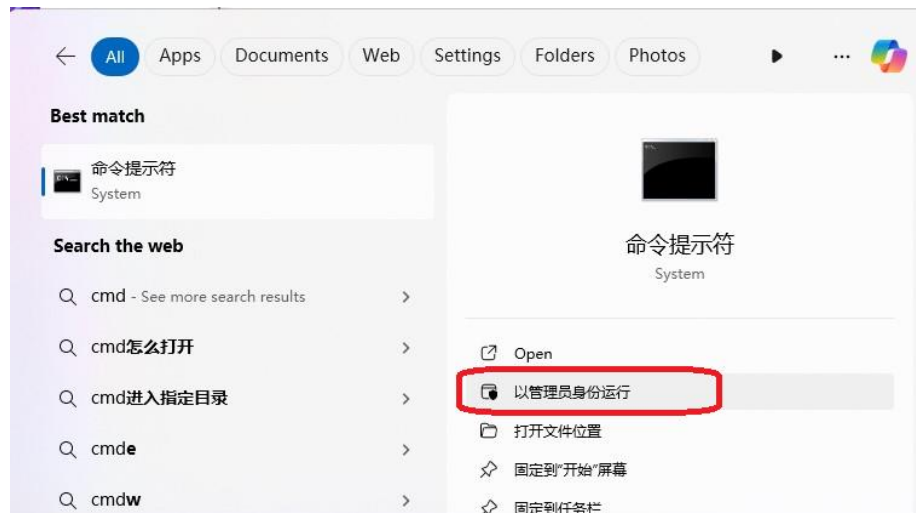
All Apps Documents Web Settings Folders Photos ...

Best match

命令提示符
System

Search the web

cmd - See more search results

cmd怎么打开

cmd进入指定目录

cmde

cmdw

命令提示符
System

Open

以管理员身份运行

打开文件位置

固定到"开始"屏幕

固定到任务栏